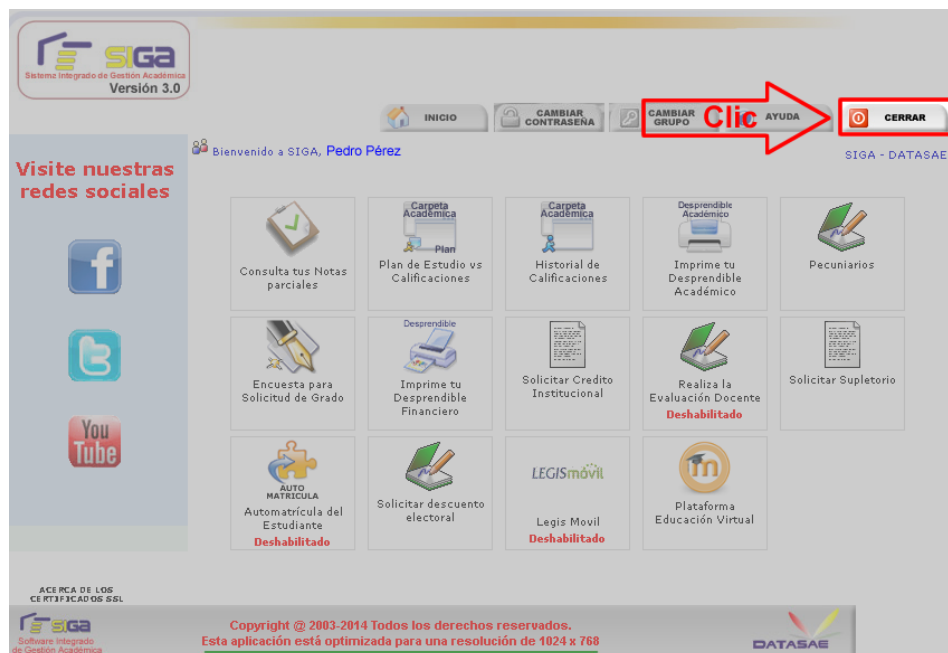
SIGA
Sistema Integrado de Gestión Académica
Versión 3.0

INICIO
CAMBIAR CONTRASEÑA
CAMBIAR GRUPO
Clic
AYUDA
CERRAR

Bienvenido a SIGA, Pedro Pérez
SIGA - DATASAE

Visite nuestras redes sociales

You Tube

Consulta tus Notas parciales

Carpeta Académica
Plan
Plan de Estudio vs Calificaciones

Carpeta Académica
Historial de Calificaciones

Desprendible Académico
Imprime tu Desprendible Académico

Pecuniarios

Encuesta para Solicitud de Grado

Desprendible
Imprime tu Desprendible Financiero

Solicitar Credito Institucional

Realiza la Evaluación Docente
Deshabilitado

Solicitar Supletorio

AUTO MATRICULA
Automatrícula del Estudiante
Deshabilitado

Solicitar descuento electoral

LEGISmóvil
Legis Movil
Deshabilitado

Plataforma Educación Virtual

ACERCA DE LOS CERTIFICADOS SSL

SIGA
Software Integrado de Gestión Académica

Copyright @ 2003-2014 Todos los derechos reservados.
Esta aplicación está optimizada para una resolución de 1024 x 768

DATASAE